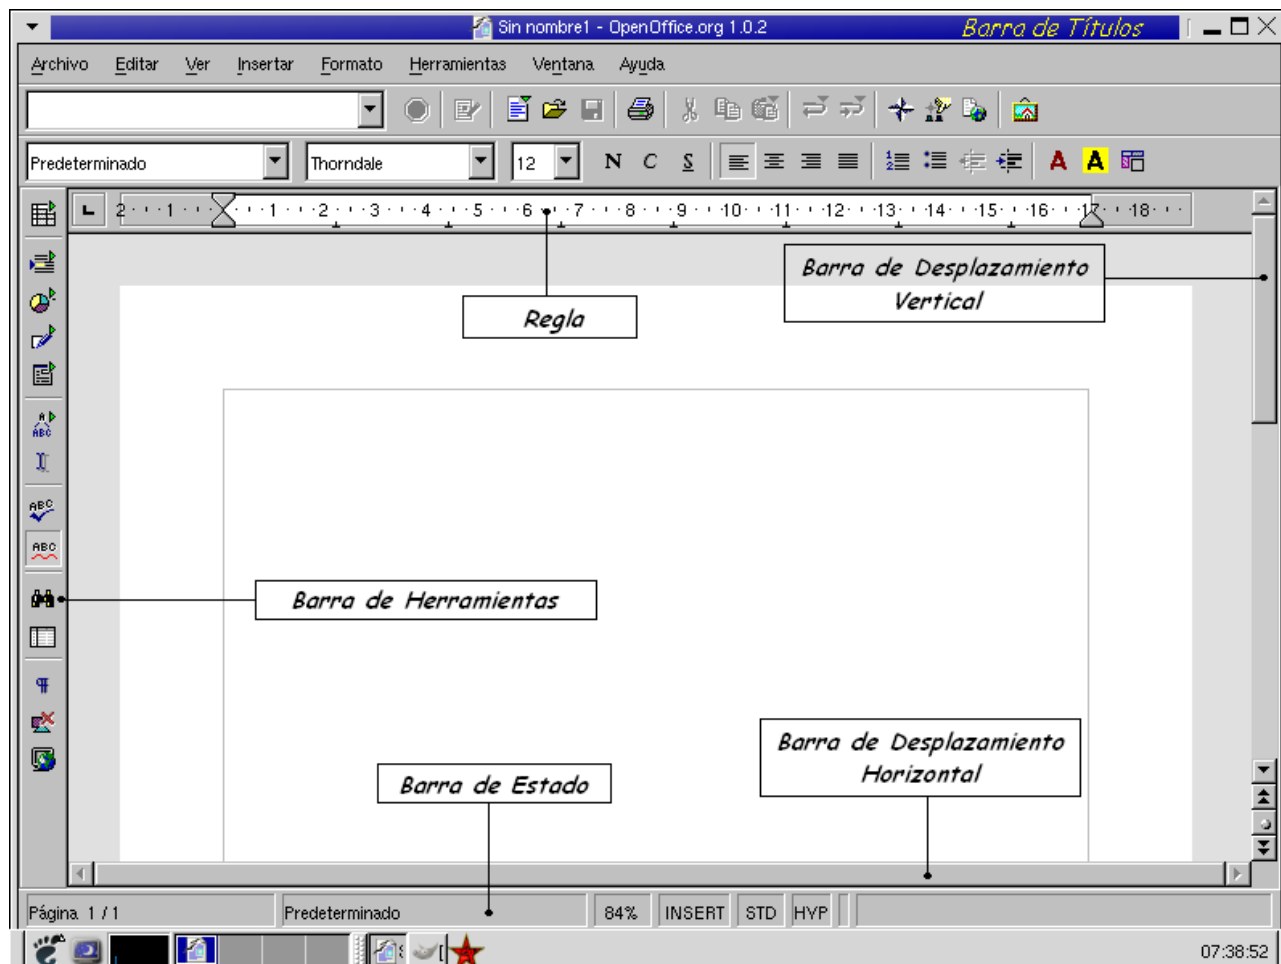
Sin nombre1 - OpenOffice.org 1.0.2

Barra de Títulos

Archivo Editar Ver Insertar Formato Herramientas Ventana Ayuda

Predeterminado Thorndale 12 N C S

2 · 1 · 1 · 2 · 3 · 4 · 5 · 6 · 7 · 8 · 9 · 10 · 11 · 12 · 13 · 14 · 15 · 16 · 17 · 18

Barra de Desplazamiento Vertical

Regla

Barra de Herramientas

Barra de Desplazamiento Horizontal

Barra de Estado

Página 1 / 1 Predeterminado 84% INSERT STD HYP

07:38:52